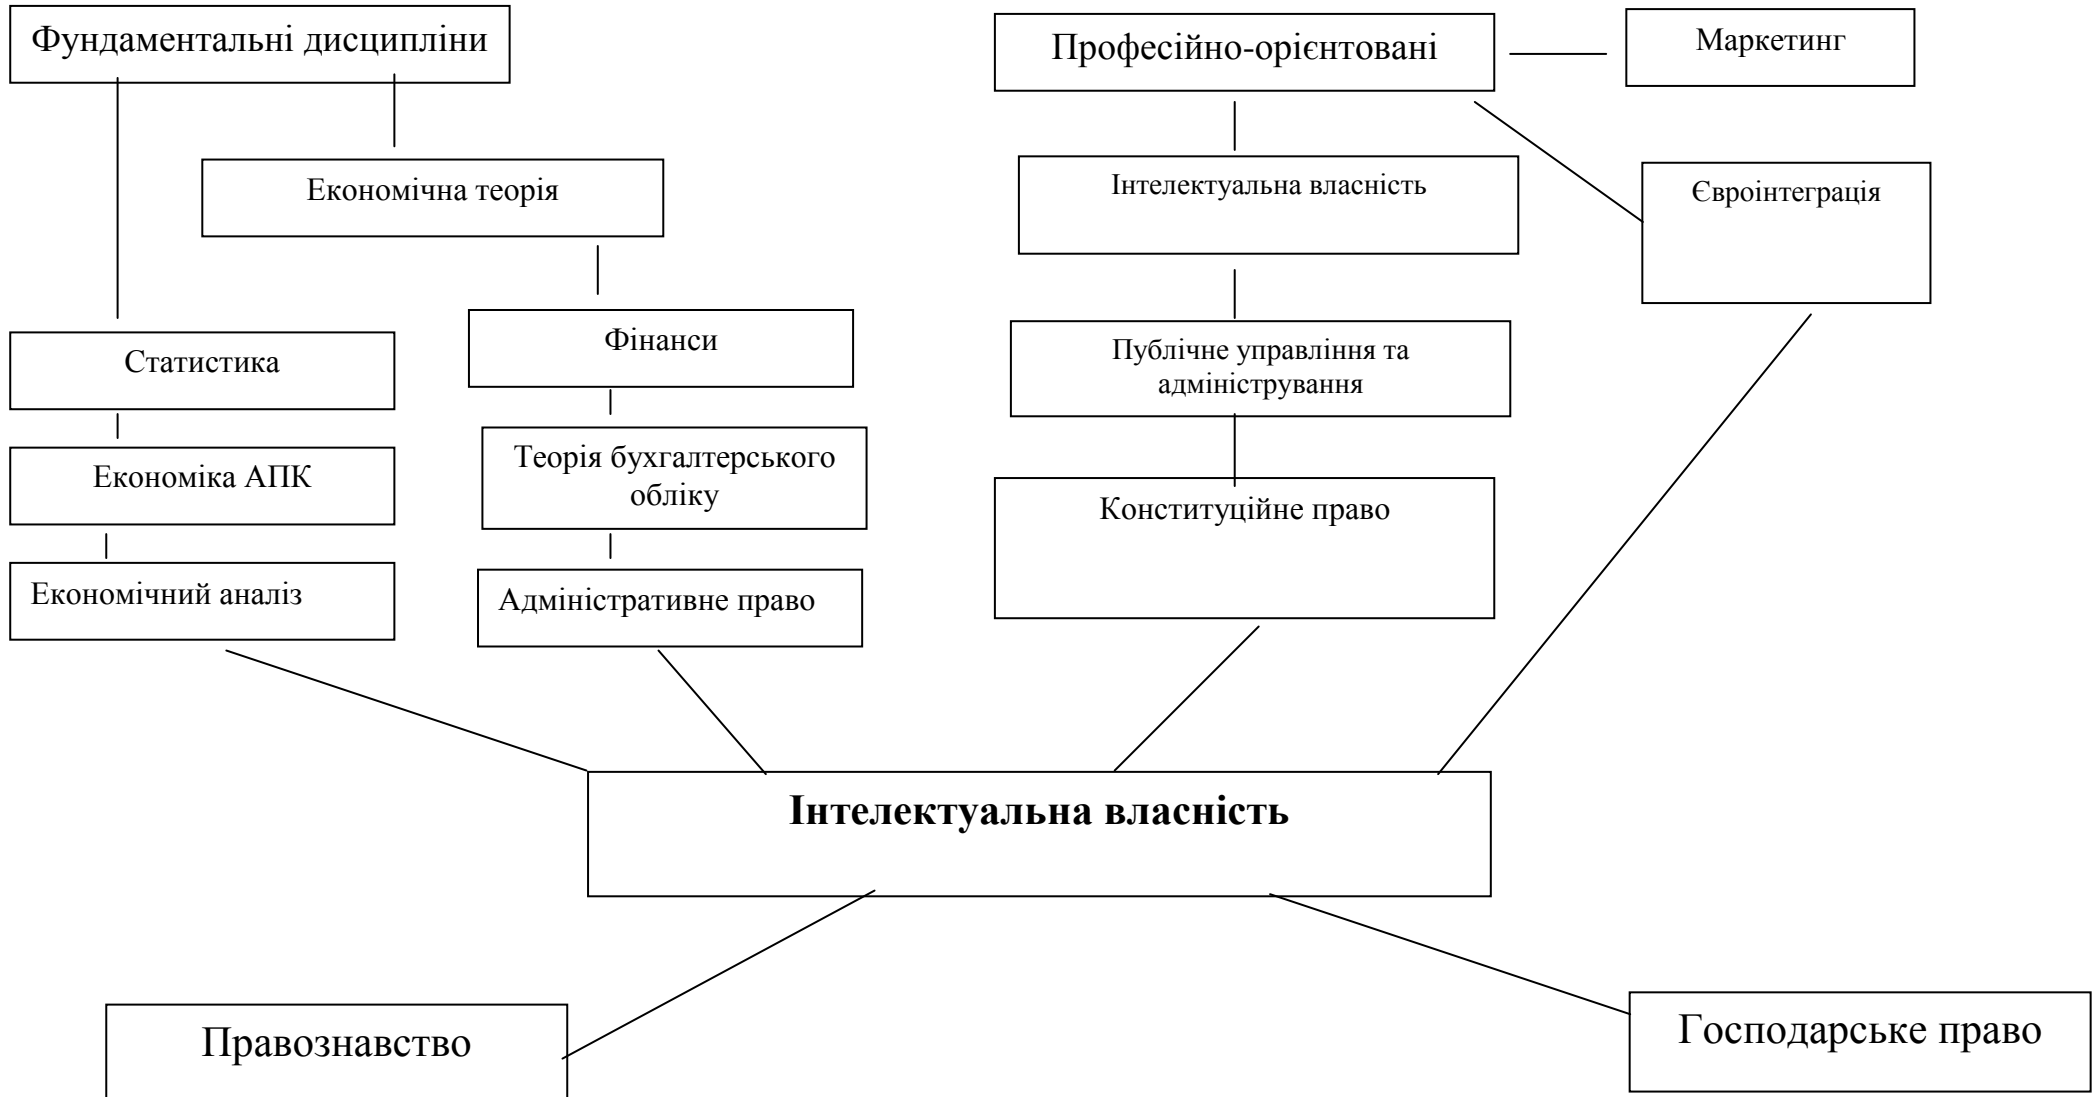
Фундаментальні дисципліни

Економічна теорія

Статистика

Фінанси

Економіка АПК

Теорія бухгалтерського обліку

Економічний аналіз

Адміністративне право

Професійно-орієнтовані

Маркетинг

Інтелектуальна власність

Євроінтеграція

Публічне управління та адміністрування

Конституційне право

**Інтелектуальна власність**

Правознавство

Господарське право